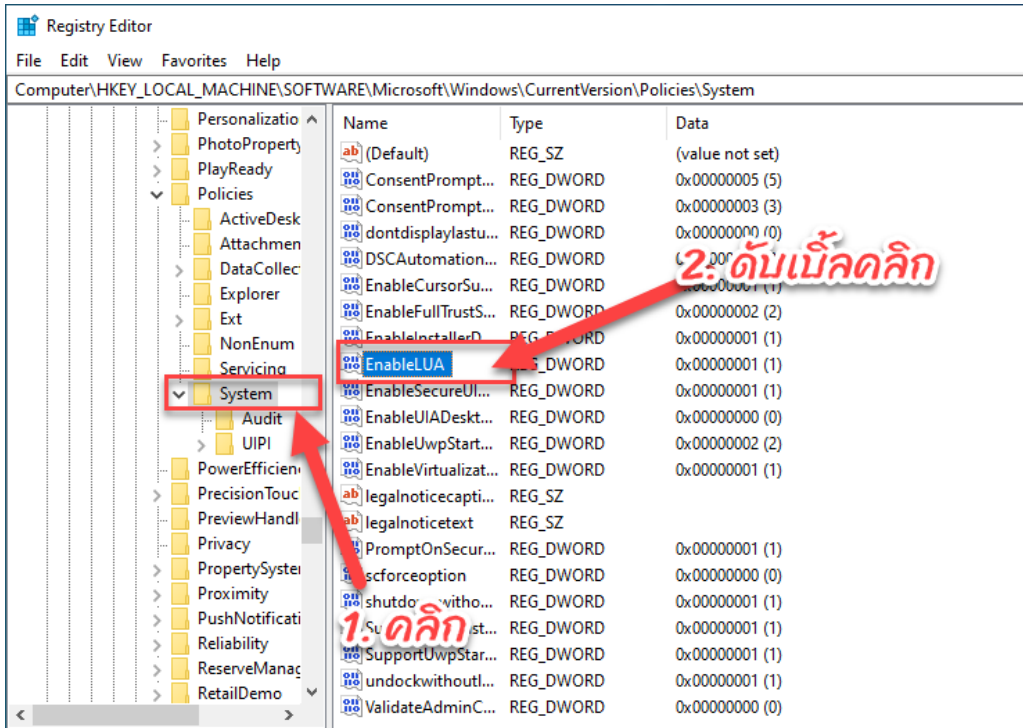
Registry Editor

File Edit View Favorites Help

Computer\HKEY_LOCAL_MACHINE\SOFTWARE\Microsoft\Windows\CurrentVersion\Policies\System

Personalizatio
PhotoProperty
PlayReady
Policies
ActiveDesk
Attachmen
DataCollec
Explorer
Ext
NonEnum
Servicing
System
Audit
UIPI
PowerEfficien
PrecisionTouc
PreviewHandl
Privacy
PropertySyster
Proximity
PushNotificati
Reliability
ReserveManag
RetailDemo

| Name | Type | Data |
|---|---|---|
| (Default) | REG_SZ | (value not set) |
| ConsentPrompt... | REG_DWORD | 0x00000005 (5) |
| ConsentPrompt... | REG_DWORD | 0x00000003 (3) |
| dontdisplaylastu... | REG_DWORD | 0x00000000 (0) |
| DSCAutomation... | REG_DWORD | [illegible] |
| EnableCursorSu... | REG_DWORD | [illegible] |
| EnableFullTrustS... | REG_DWORD | 0x00000002 (2) |
| EnableInstallerD... | REG_DWORD | 0x00000001 (1) |
| EnableLUA | REG_DWORD | 0x00000001 (1) |
| EnableSecureUI... | REG_DWORD | 0x00000001 (1) |
| EnableUIADeskt... | REG_DWORD | 0x00000000 (0) |
| EnableUwpStart... | REG_DWORD | 0x00000002 (2) |
| EnableVirtualizat... | REG_DWORD | 0x00000001 (1) |
| legalnoticecapti... | REG_SZ | |
| legalnoticetext | REG_SZ | |
| PromptOnSecur... | REG_DWORD | 0x00000001 (1) |
| scforceoption | REG_DWORD | 0x00000000 (0) |
| shutdo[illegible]witho... | REG_DWORD | 0x00000001 (1) |
| Su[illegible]st... | REG_DWORD | 0x00000001 (1) |
| SupportUwpStar... | REG_DWORD | 0x00000001 (1) |
| undockwithoutl... | REG_DWORD | 0x00000001 (1) |
| ValidateAdminC... | REG_DWORD | 0x00000000 (0) |

2. ดับเบิ้ลคลิก

1. คลิก